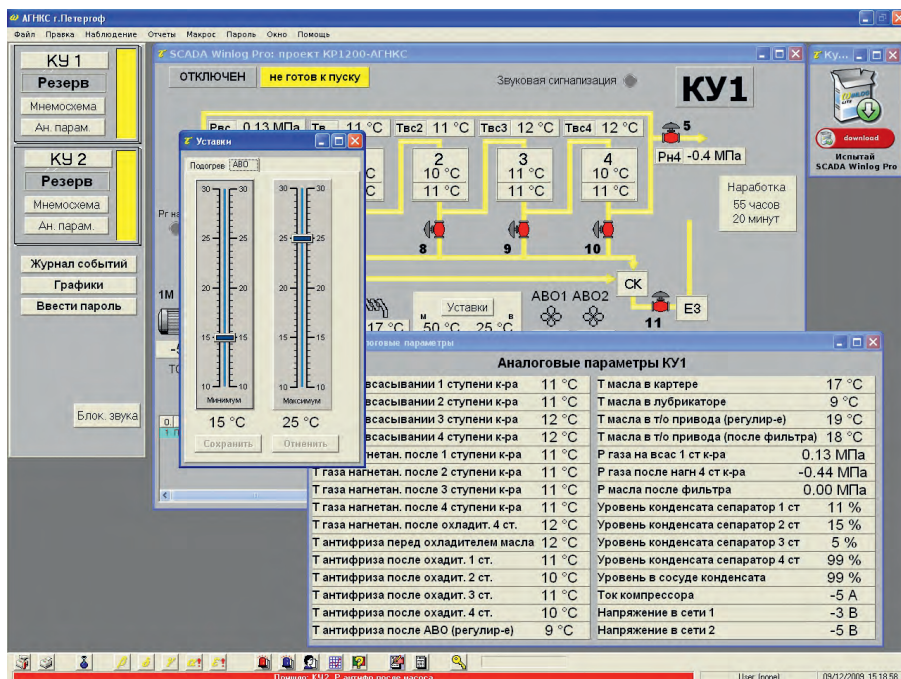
АГНКС г.Петергоф
Файл Правка Наблюдение Отчеты Макрос Пароль Окно Помощь

КУ 1
Резерв
Мнемосхема
Ан. парам.

КУ 2
Резерв
Мнемосхема
Ан. парам.

Журнал событий
Графики
Ввести пароль

1М
Рг на
ТО

Блок. звука

SCADA Winlog Pro: проект КР1200-АГНКС
ОТКЛЮЧЕН
не готов к пуску
Звуковая сигнализация
КУ1
Рвс 0.13 МПа
Тв
11 °С
Твс2 11 °С
Твс3 12 °С
Твс4 12 °С
5
Рн4 -0.4 МПа
2
10 °С
11 °С
3
11 °С
11 °С
4
10 °С
11 °С
С
С
8
9
10
Наработка
55 часов
20 минут
СК
Е3
11
Уставки
АВО1 АВО2
17 °С
м
50 °С
в
25 °С

Ку...
Испытай SCADA Winlog Pro
download

Уставки
Подогрев АВО
Минимум
Максимум
15 °С
25 °С
Сохранить
Отменить

логовые параметры
Аналоговые параметры КУ1

| | | | |
|---|---|---|---|
| всасывании 1 ступени к-ра | 11 °С | Т масла в картере | 17 °С |
| всасывании 2 ступени к-ра | 11 °С | Т масла в лубрикаторе | 9 °С |
| всасывании 3 ступени к-ра | 12 °С | Т масла в т/о привода (регулир-е) | 19 °С |
| всасывании 4 ступени к-ра | 12 °С | Т масла в т/о привода (после фильтра) | 18 °С |
| нагнетан. после 1 ступени к-ра | 11 °С | Р газа на всас 1 ст к-ра | 0.13 МПа |
| Т газа нагнетан. после 2 ступени к-ра | 11 °С | Р газа после нагн 4 ст к-ра | -0.44 МПа |
| Т газа нагнетан. после 3 ступени к-ра | 11 °С | Р масла после фильтра | 0.00 МПа |
| Т газа нагнетан. после 4 ступени к-ра | 11 °С | Уровень конденсата сепаратор 1 ст | 11 % |
| Т газа нагнетан. после охладит. 4 ст. | 11 °С | Уровень конденсата сепаратор 2 ст | 15 % |
| Т антифриза перед охладителем масла | 12 °С | Уровень конденсата сепаратор 3 ст | 5 % |
| Т антифриза после охадит. 1 ст. | 11 °С | Уровень конденсата сепаратор 4 ст | 99 % |
| Т антифриза после охадит. 2 ст. | 10 °С | Уровень в сосуде конденсата | 99 % |
| Т антифриза после охадит. 3 ст. | 11 °С | Ток компрессора | -5 А |
| Т антифриза после охадит. 4 ст. | 10 °С | Напряжение в сети 1 | -3 В |
| Т антифриза после АВО (регулир-е) | 9 °С | Напряжение в сети 2 | -5 В |

Помощь: КУ2. Р антифр после насоса
User: [none]
09/12/2009 15:18:58